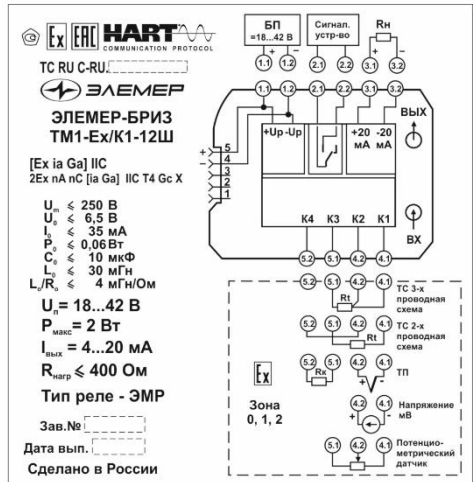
Ex EAC HART COMMUNICATION PROTOCOL

TC RU C-RU.

ЭЛЕМЕР

ЭЛЕМЕР-БРИЗ ТМ1-Ex/К1-12Ш

[Ex ia Ga] IIC
2Ex nA nC [ia Ga] IIC T4 Gc X

$U_m \leqslant 250$ В
$U_o \leqslant 6,5$ В
$I_o \leqslant 35$ мА
$P_o \leqslant 0,06$ Вт
$C_o \leqslant 10$ мкФ
$L_o \leqslant 30$ мГн
$L_o/R_o \leqslant 4$ мГн/Ом

$U_п = 18...42$ В
$P_{макс} = 2$ Вт
$I_{вых} = 4...20$ мА
$R_{нагр} \leqslant 400$ Ом
Тип реле - ЭМР

Зав.№
Дата вып.
Сделано в России

БП =18...42 В
+ −
Сигнал. устр-во
Rн
+ −
1.1 1.2 2.1 2.2 3.1 3.2
1.1 1.2 2.1 2.2 3.1 3.2
+Up -Up
+20 мА -20 мА
ВЫХ
+
5
4
3
2
1
−
К4 К3 К2 К1
ВХ
5.2 5.1 4.2 4.1
5.2 5.1 4.2 4.1
Rt
ТС 3-х проводная схема
5.2 5.1 4.2 4.1
Rt
ТС 2-х проводная схема
5.2 5.1 4.2 4.1
Rк
+ −
ТП
Ex
Зона 0, 1, 2
4.2 4.1
Напряжение мВ
5.1 4.2 4.1
Потенцио-метрический датчик